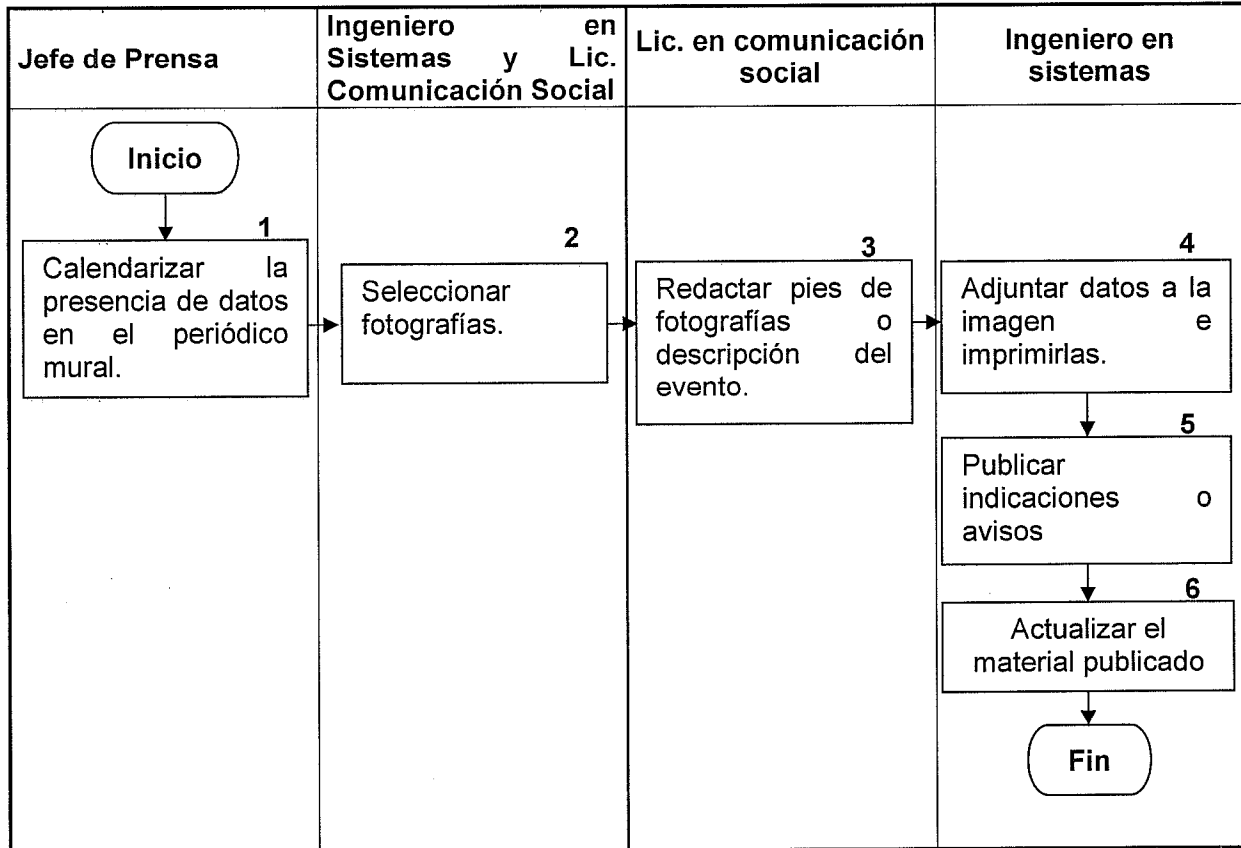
| Jefe de Prensa | Ingeniero en Sistemas y Lic. Comunicación Social | Lic. en comunicación social | Ingeniero en sistemas |
|---|---|---|---|
| Inicio<br>1<br>Calendarizar la presencia de datos en el periódico mural. | 2<br>Seleccionar fotografías. | 3<br>Redactar pies de fotografías o descripción del evento. | 4<br>Adjuntar datos a la imagen e imprimirlas.<br>5<br>Publicar indicaciones o avisos<br>6<br>Actualizar el material publicado<br>Fin |